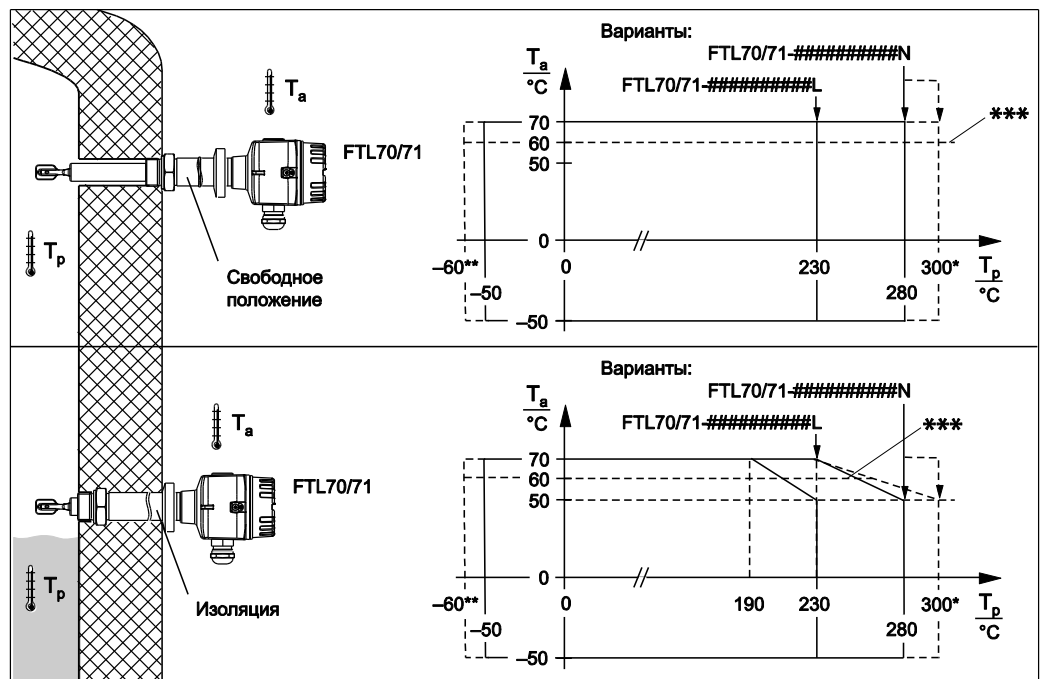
$T_a$

FTL70/71

$T_p$

Свободное положение

Варианты:

FTL70/71-#########N

FTL70/71-#########L

$\frac{T_a}{°C}$

70

60

50

0

***

–60**

–50

0

230

280

300*

$\frac{T_p}{°C}$

–50

$T_a$

FTL70/71

$T_p$

Изоляция

Варианты:

FTL70/71-#########N

FTL70/71-#########L

***

$\frac{T_a}{°C}$

70

60

50

0

–60**

–50

0

190

230

280

300*

$\frac{T_p}{°C}$

–50